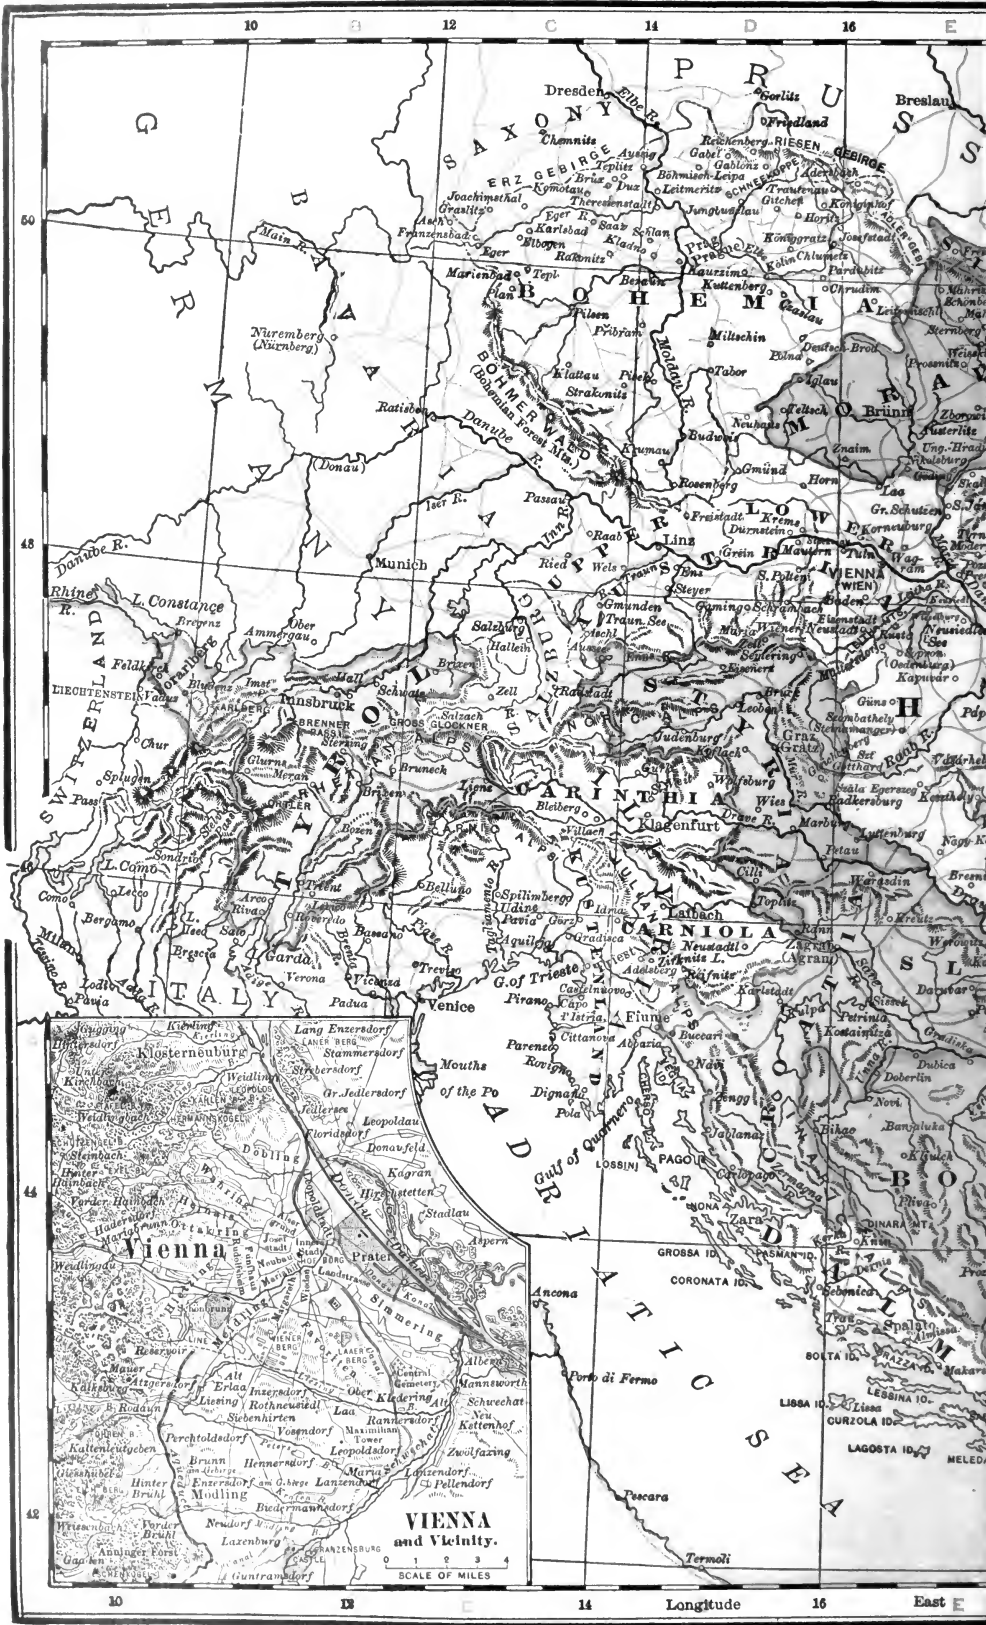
10 B 12 C 14 D 16 E

50

48

46

44

42

GERMANY

BAVARIA

SAXONY

PRUSSIA

BOHEMIA

MORAVIA

UPPER AUSTRIA

LOWER AUSTRIA

SALZBURG

TYROL

STYRIA

CARINTHIA

CARNIOLA

KÜSTENLAND

CROATIA

DALMATIA

BOSNIA

SLAVONIA

HUNGARY

SWITZERLAND

ITALY

ADRIATIC SEA

Dresden, Elbe R., Görlitz, Friedland, Breslau, Chemnitz, ERZ GEBIRGE, Aussig, Teplitz, Brüx, Dux, Komotau, Joachimsthal, Graslitz, Theresienstadt, Reichenberg, RIESEN GEBIRGE, Gabel, Gablonz, Böhmisch-Leipa, Leitmeritz, SCHNEEKOPPE, Trautenau, Gitchen, Adersbach, Königinhof, Jungbunzlau, Horitz, Asch, Eger R., Karlsbad, Saaz, Schlan, Franzensbad, Eger, Elbogen, Kladno, Königgratz, Josefstadt, Main R., Marienbad, Tepl, Rakonitz, Prague (Prag), Kolin, Chlumetz, Pardubitz, Plan, Beraun, Kaurzim, Kuttenberg, Chrudim, Pilsen, Pribram, Czaslau, Leitomischl, Nuremberg (Nürnberg), Miltschin, Deutsch-Brod, Polna, Klattau, Pisek, Tabor, Strakonitz, Iglau, BÖHMERWALD (Bohemian Forest Mts.), Moldau R., Neuhaus, Teltsch, Brünn, Ratisbon, Danube R., Budweis, Krumau, Znaim, (Donau), Gmünd, Rosenberg, Horn, Iser R., Passau, Inn R., Freistadt, Krems, Dürnstein, Korneuburg, Raab, Linz, Grein, Mautern, Tulln, Danube R., Ried, Wels, Traun, Enns, S. Pölten, VIENNA (WIEN), Steyer, Gaming, Schrambach, Baden, Wiener Neustadt, Eisenstadt, Rhine R., Munich, L. Constance, Bregenz, Ober Ammergau, Salzburg, Gmunden, Traun See, Ischl, Hallein, Aussee, Maria Zell, Semmering, Eisenerz, Feldkirch, Vorarlberg, LIECHTENSTEIN, Vaduz, Bludenz, Imst, ARLBERG, Hall, Innsbruck, Schwatz, Brixen, Zell, Radstadt, Bruck, Leoben, BRENNER PASS, GROSS GLOCKNER, Salzach, Sterzing, Judenburg, Köflach, Graz (Grätz), Chur, Bruneck, Lienz, Wolfsberg, Wies, Splügen, Glurns, Meran, ORTLER, Brixen, Bleiberg, Villach, Klagenfurt, Drave R., Marburg, Radkersburg, Luttenberg, Pettau, Sondrio, Bozen, L. Como, Lecco, Trient, Belluno, Spilimbergo, Udine, Idria, Laibach, Cilli, Warasdin, Toplitz, Como, Bergamo, Arco, Riva, Rovereto, Pavia, Görz, Gradisca, Neustadtl, Zirknitz L., Agram (Zagreb), Brescia, Salo, Garda, Verona, Bassano, Vicenza, Treviso, Aquileja, Trieste, G. of Trieste, Adelsberg, Reifnitz, Karlstadt, Sissek, Petrinia, Kostainitza, Milan, Lodi, Pavia, Padua, Venice, Pirano, Capo d'Istria, Castelnuovo, Fiume, Mouths of the Po, Parenzo, Rovigno, Cittanova, Abbazia, Buccari, Novi, Dignano, Pola, Zengg, Gulf of Quarnero, Jablanac, Bihac, Banjaluka, LOSSINJ, PAGO, Carlopago, Zara, NONA, GROSSA ID., PASMAN ID., Knin, Sebenico, Trau, Spalato, Almissa, Makarska, CORONATA ID., Ancona, SOLTA ID., BRAZZA ID., LESSINA ID., LISSA ID., Lissa, CURZOLA ID., LAGOSTA ID., MELEDA, Porto di Fermo, Pescara, Termoli, Laa, Gr. Schützen, Wagram, Rust, Neusiedl, Sopron (Oedenburg), Kapuvar, Güns, Szombathely (Steinamanger), Sala Egerszeg, St. Gotthard, Raab R., Keszthely, Kreutz, Nagy-K, Brezn, Darvar, Dubica, Doberlin, Grad, Save, Kulpa, Una, Drina, Zermagna, Kerka, DINARA MT., Pliva, Ključ, Zborowitz, Austerlitz, Ung.-Hradisch, Prossnitz, Sternberg, Schönberg, Weisskirchen, Pressburg, Pdp

VIENNA and Vicinity.
SCALE OF MILES 0 1 2 3 4
Klosterneuburg, Kierling, Lang Enzersdorf, LANER BERG, Stammersdorf, Strebersdorf, Weidling, LEOPOLDSBERG, KAHLENBERG, HERMANNSKOGEL, Gr. Jedlersdorf, Jedlersee, Floridsdorf, Leopoldau, Donaufeld, Kagran, Hirschstetten, Stadlau, Aspern, Döbling, Währing, Hernals, Ottakring, Dornbach, Neuwaldegg, Hütteldorf, Hainbach, Steinbach, Weidlingau, Vienna, Prater, Simmering, Meidling, Schönbrunn, Hietzing, Wieden, Mariahilf, Neubau, Josefstadt, Innere Stadt, Leopoldstadt, Landstrasse, WIENER BERG, LAAER BERG, Favoriten, Central Cemetery, Kaiser Ebersdorf, Albern, Mannsworth, Schwechat, Kettenhof, Rannersdorf, Kledering, Alt Erlaa, Inzersdorf, Liesing, Rothneusiedl, Siebenhirten, Oberlaa, Laa, Vösendorf, Maximilian Tower, Leopoldsdorf, Zwölfaxing, Lanzendorf, Pellendorf, Perchtoldsdorf, Brunn, Hennersdorf, Enzersdorf am Gebirge, Maria Lanzendorf, Biedermannsdorf, Mödling, Kalksburg, Rodaun, Mauer, Atzgersdorf, Kaltenleutgeben, Giesshübel, Hinter Brühl, Vorder Brühl, Wiener Neudorf, Laxenburg, Guntramsdorf, FRANZENSBURG CASTLE, Gaaden, Anninger Forst, Reservoir, Sievering, Grinzing, Heiligenstadt, Nussdorf, Untersievering, Kritzendorf

10 12 14 Longitude 16 East E